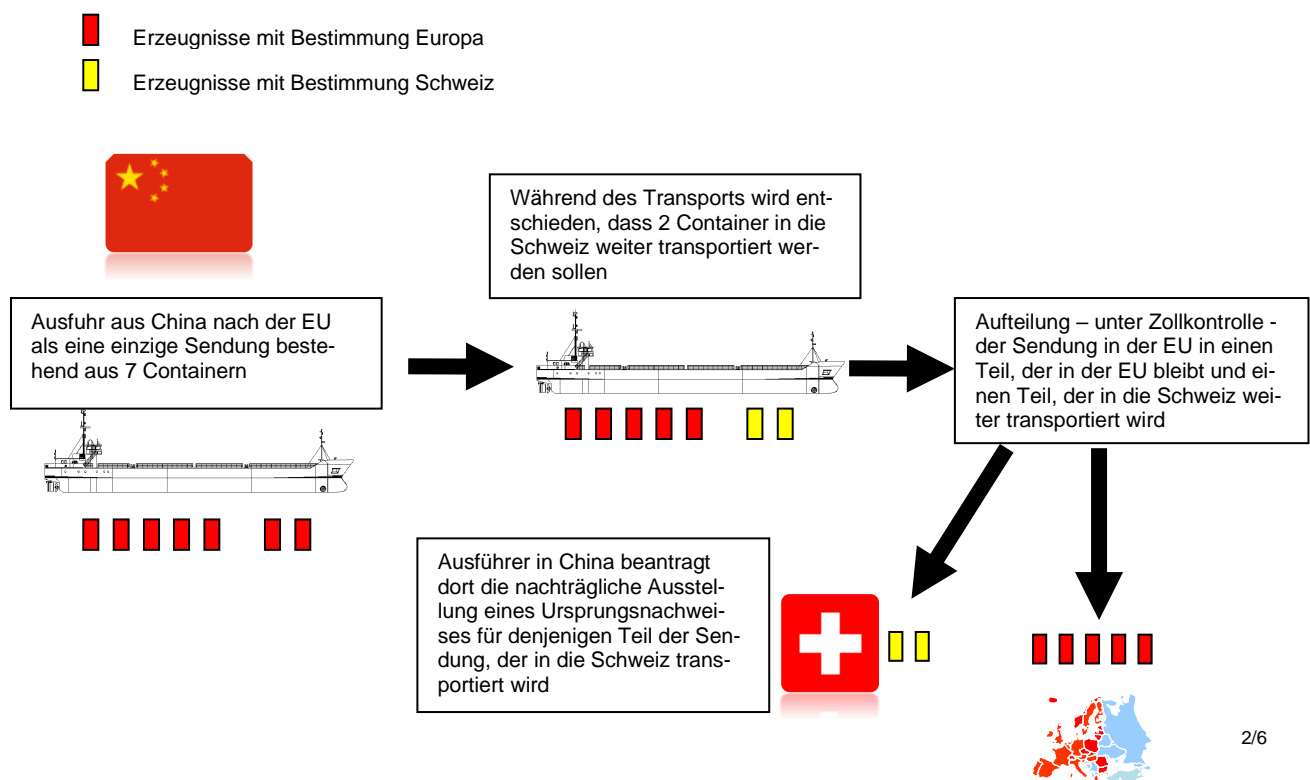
Erzeugnisse mit Bestimmung Europa

Erzeugnisse mit Bestimmung Schweiz

Während des Transports wird entschieden, dass 2 Container in die Schweiz weiter transportiert werden sollen

Ausfuhr aus China nach der EU als eine einzige Sendung bestehend aus 7 Containern

Aufteilung – unter Zollkontrolle - der Sendung in der EU in einen Teil, der in der EU bleibt und einen Teil, der in die Schweiz weiter transportiert wird

Ausführer in China beantragt dort die nachträgliche Ausstellung eines Ursprungsnachweises für denjenigen Teil der Sendung, der in die Schweiz transportiert wird

2/6